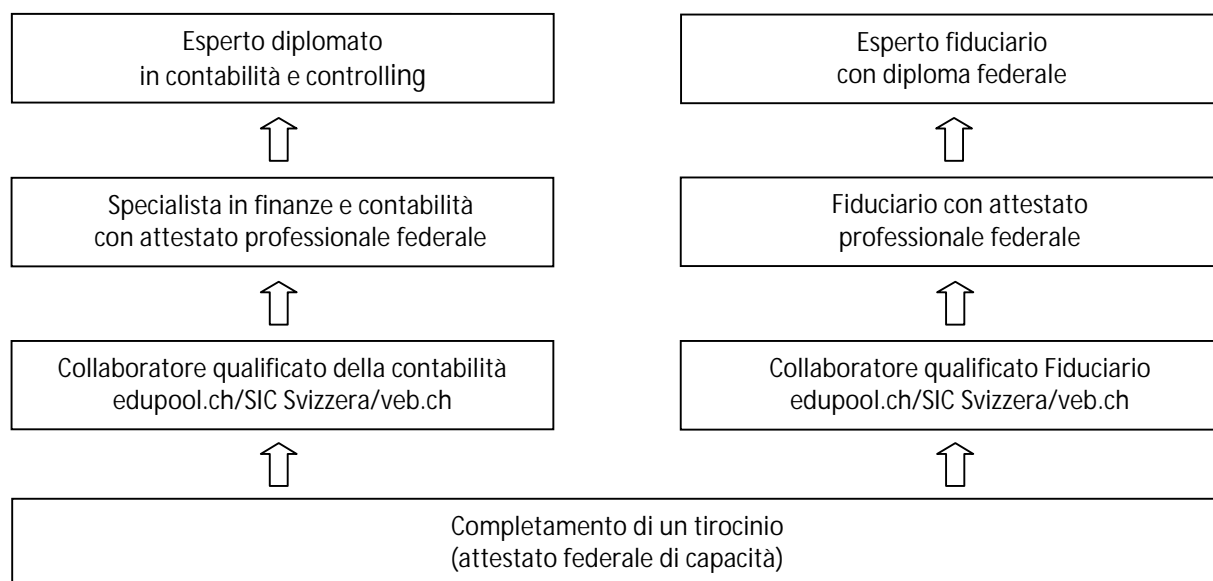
Esperto diplomato
in contabilità e controlling

Esperto fiduciario
con diploma federale

Specialista in finanze e contabilità
con attestato professionale federale

Fiduciario con attestato
professionale federale

Collaboratore qualificato della contabilità
edupool.ch/SIC Svizzera/veb.ch

Collaboratore qualificato Fiduciario
edupool.ch/SIC Svizzera/veb.ch

Completamento di un tirocinio
(attestato federale di capacità)